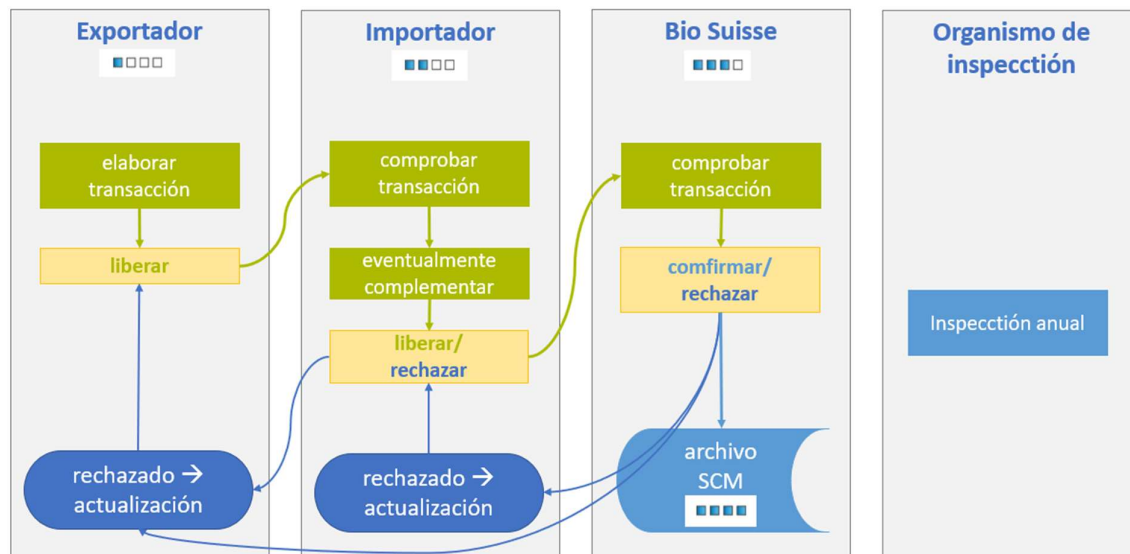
Exportador

Importador

Bio Suisse

Organismo de inspecctión

elaborar transacción

liberar

rechazado → actualización

comprobar transacción

eventualmente complementar

liberar/ rechazar

rechazado → actualización

comprobar transacción

comfirmar/ rechazar

archivo SCM

Inspecctión anual